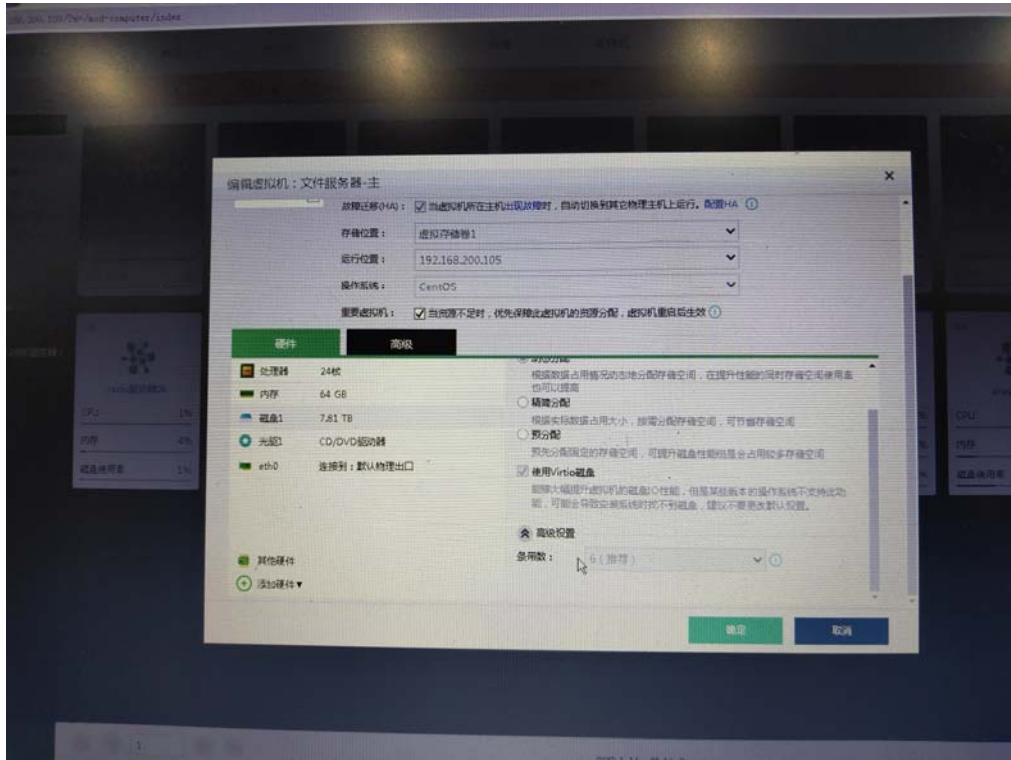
编辑虚拟机：文件服务器-主

故障迁移(HA)： 当虚拟机所在主机出现故障时，自动切换到其它物理主机上运行。配置HA

存储位置： 虚拟存储卷1

运行位置： 192.168.200.105

操作系统： CentOS

重要虚拟机： 当资源不足时，优先保障此虚拟机的资源分配，虚拟机重启后生效

硬件
高级

处理器 24核
内存 64 GB
磁盘1 7.61 TB
光驱1 CD/DVD驱动器
eth0 连接到：默认物理出口

其他硬件
添加硬件▼

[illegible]
根据数据占用情况动态分配存储空间，在提升性能的同时存储空间使用率也可以提高
精简分配
根据实际数据占用大小，按需分配存储空间，可节省存储空间
预分配
预先分配固定的存储空间，可提升磁盘性能但会占用较多存储空间
使用Virtio磁盘
能够大幅提升虚拟机的磁盘IO性能，但是某些版本的操作系统不支持此功能，可能会导致安装系统时找不到磁盘，建议不要更改默认设置。

高级设置
条带数： 6（推荐）

确定
取消

CPU 1%
内存 4%
磁盘使用率 1%

CPU
内存
磁盘使用率